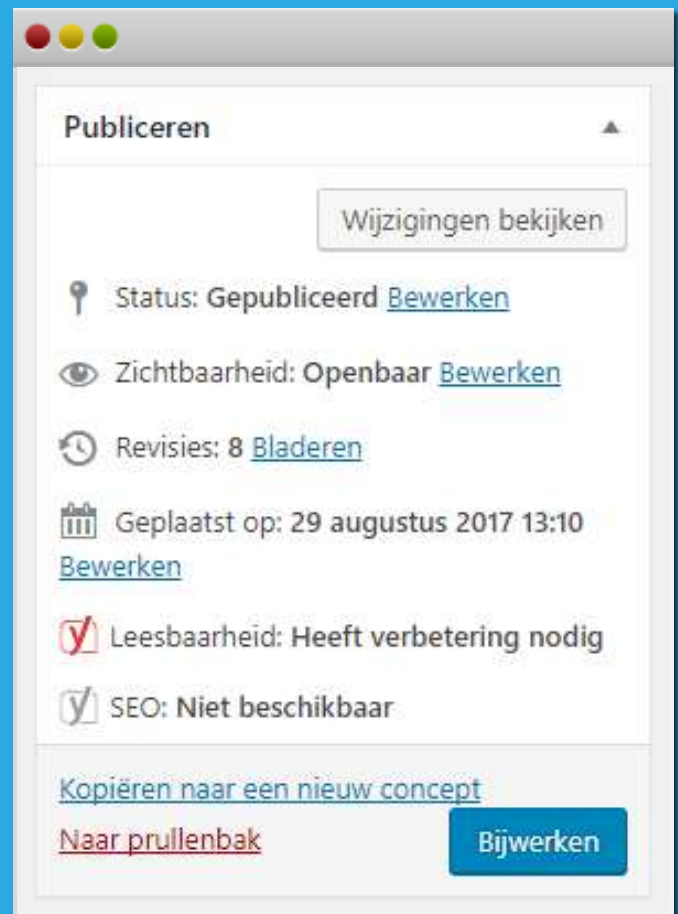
Publiceren

Wijzigingen bekijken

Status: Gepubliceerd Bewerken

Zichtbaarheid: Openbaar Bewerken

Revisies: 8 Bladeren

Geplaatst op: 29 augustus 2017 13:10 Bewerken

Leesbaarheid: Heeft verbetering nodig

SEO: Niet beschikbaar

Kopiëren naar een nieuw concept

Naar prullenbak

Bijwerken